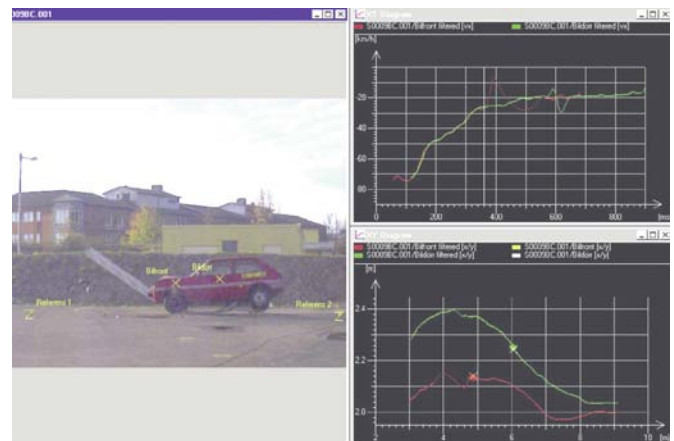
0098C.001

Bilfront
Bildor
Referens 1
Referens 2

XT Diagram
S0009BC.001/Bilfront filtered [vx]
S0009BC.001/Bildor filtered [vx]
[km/h]
-20
-40
-60
-80
0
200
400
600
800
[ms]

XY Diagram
S0009BC.001/Bilfront filtered [x/y]
S0009BC.001/Bilfront [x/y]
S0009BC.001/Bildor filtered [x/y]
S0009BC.001/Bildor [x/y]
[m]
2.4
2.2
2.0
2
4
6
8
10
[m]